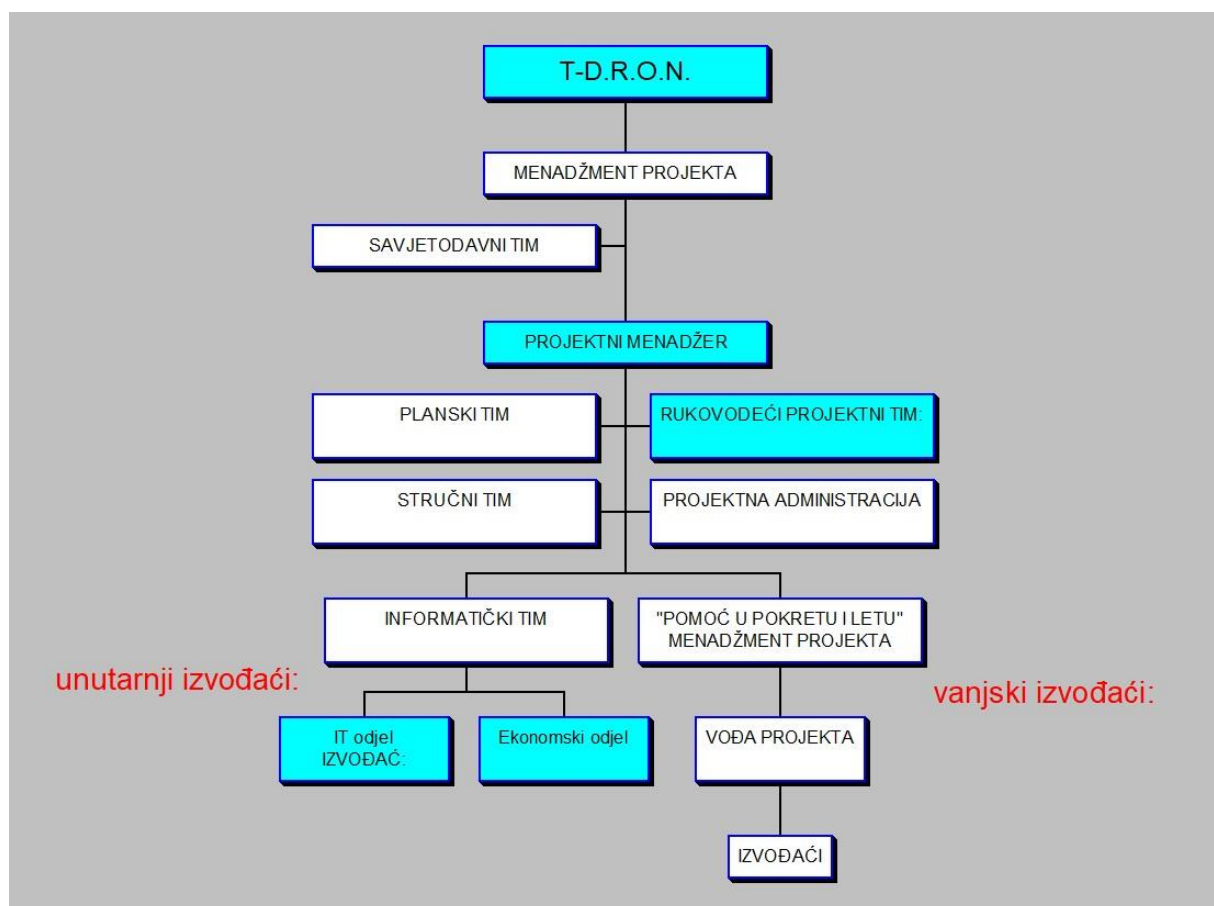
T-D.R.O.N.

MENADŽMENT PROJEKTA

SAVJETODAVNI TIM

PROJEKTNI MENADŽER

PLANSKI TIM

RUKOVODEĆI PROJEKTNI TIM:

STRUČNI TIM

PROJEKTNA ADMINISTRACIJA

INFORMATIČKI TIM

"POMOĆ U POKRETU I LETU" MENADŽMENT PROJEKTA

unutarnji izvođaći:

vanjski izvođaći:

IT odjel IZVOĐAĆ:

Ekonomski odjel

VOĐA PROJEKTA

IZVOĐAĆI